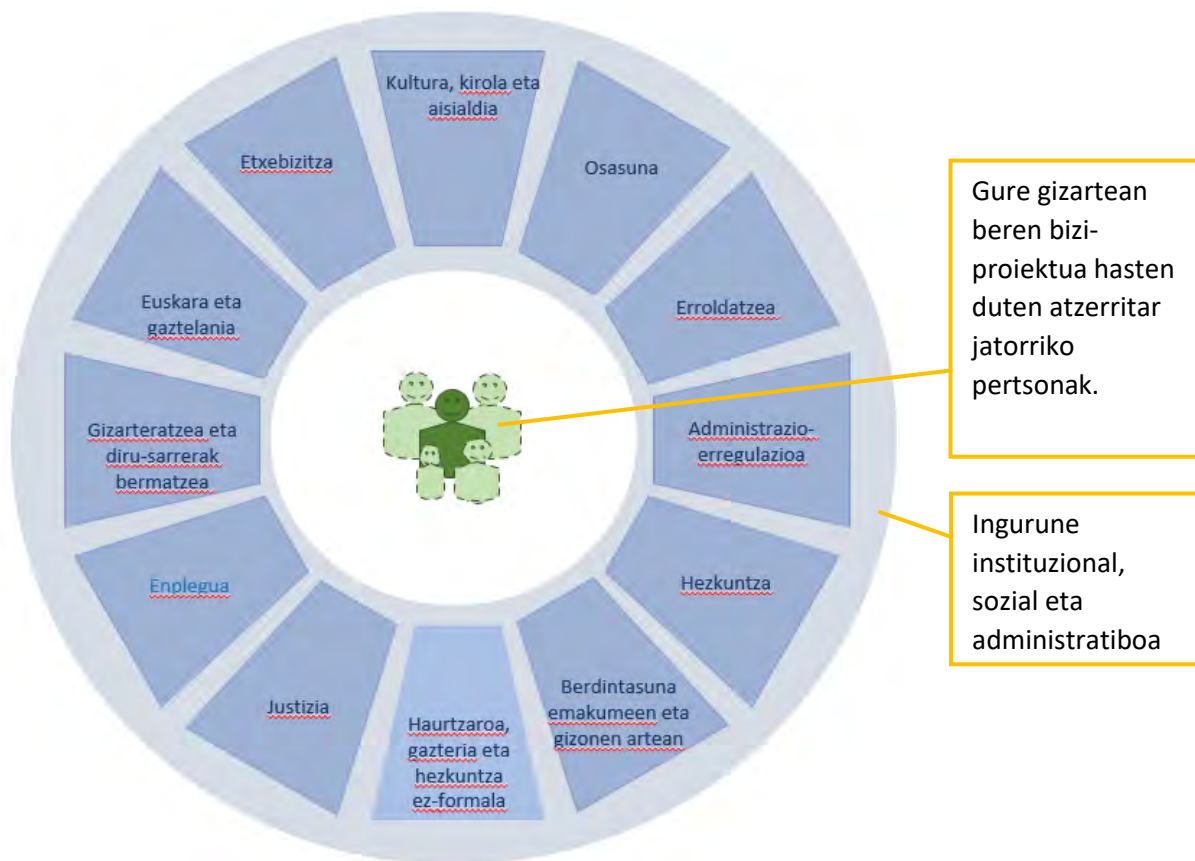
Kultura, kirola eta aisialdia

Osasuna

Erroldatzea

Administrazio-erregulazioa

Hezkuntza

Berdintasuna emakumeen eta gizonen artean

Haurtzaroa, gazteria eta hezkuntza ez-formala

Justizia

Enplegua

Gizarteratzea eta diru-sarrerak bermatzea

Euskara eta gaztelania

Etxebizitza

Gure gizartean beren bizi-proiektua hasten duten atzerritar jatorriko pertsonak.

Ingurune instituzional, sozial eta administratiboa